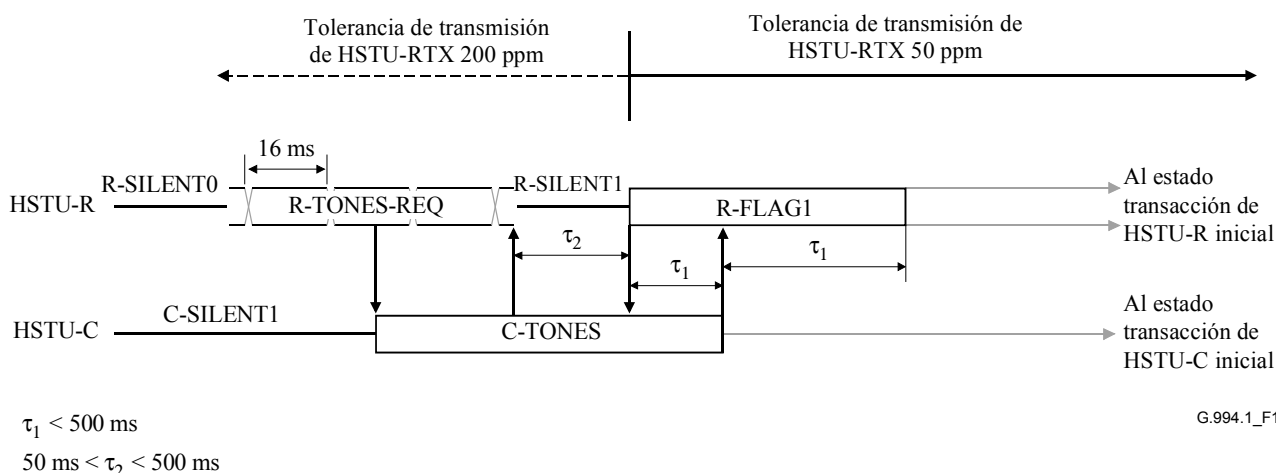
Tolerancia de transmisión de HSTU-RTX 200 ppm

Tolerancia de transmisión de HSTU-RTX 50 ppm

16 ms

HSTU-R

R-SILENT0

R-TONES-REQ

R-SILENT1

R-FLAG1

Al estado transacción de HSTU-R inicial

$\tau_2$

$\tau_1$

$\tau_1$

HSTU-C

C-SILENT1

C-TONES

Al estado transacción de HSTU-C inicial

$\tau_1 < 500$ ms

$50 \text{ ms} < \tau_2 < 500$ ms

G.994.1_F1